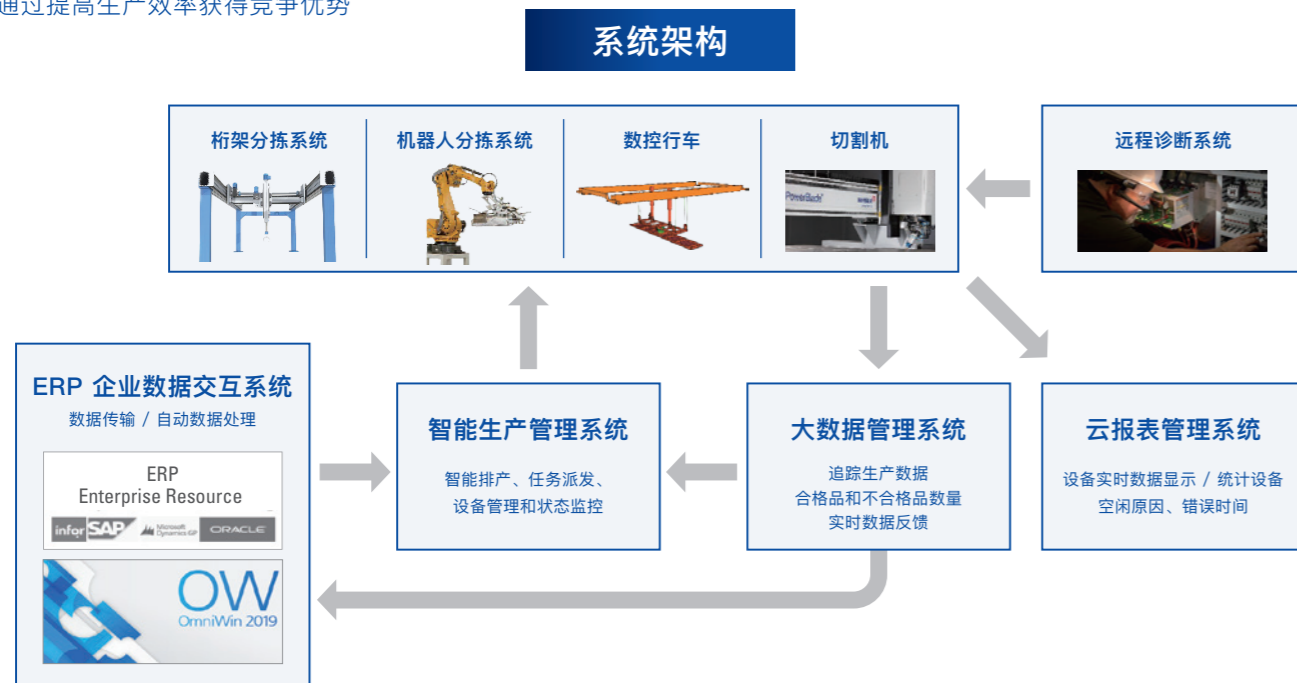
通过提高生产效率获得竞争优势

系统架构

桁架分拣系统

机器人分拣系统

数控行车

切割机

远程诊断系统

ERP 企业数据交互系统
数据传输 / 自动数据处理

ERP
Enterprise Resource

infor SAP Microsoft Dynamics GP ORACLE

OW
OmniWin 2019

智能生产管理系统
智能排产、任务派发、设备管理和状态监控

大数据管理系统
追踪生产数据
合格品和不合格品数量
实时数据反馈

云报表管理系统
设备实时数据显示 / 统计设备空闲原因、错误时间